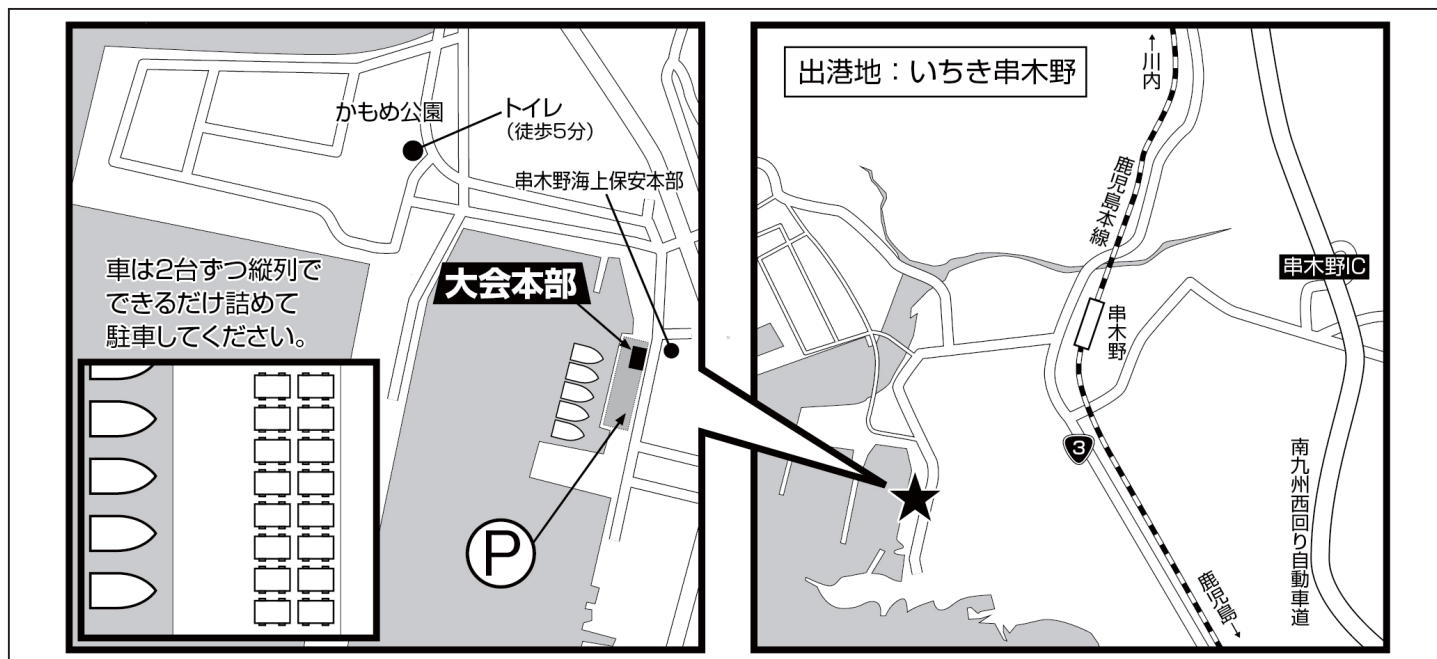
かもめ公園

トイレ
(徒歩5分)

串木野海上保安本部

車は2台ずつ縦列で
できるだけ詰めて
駐車してください。

大会本部

P

出港地：いちき串木野

←川内

鹿児島本線

串木野IC

串木野

3

南九州西回り自動車道

鹿児島→